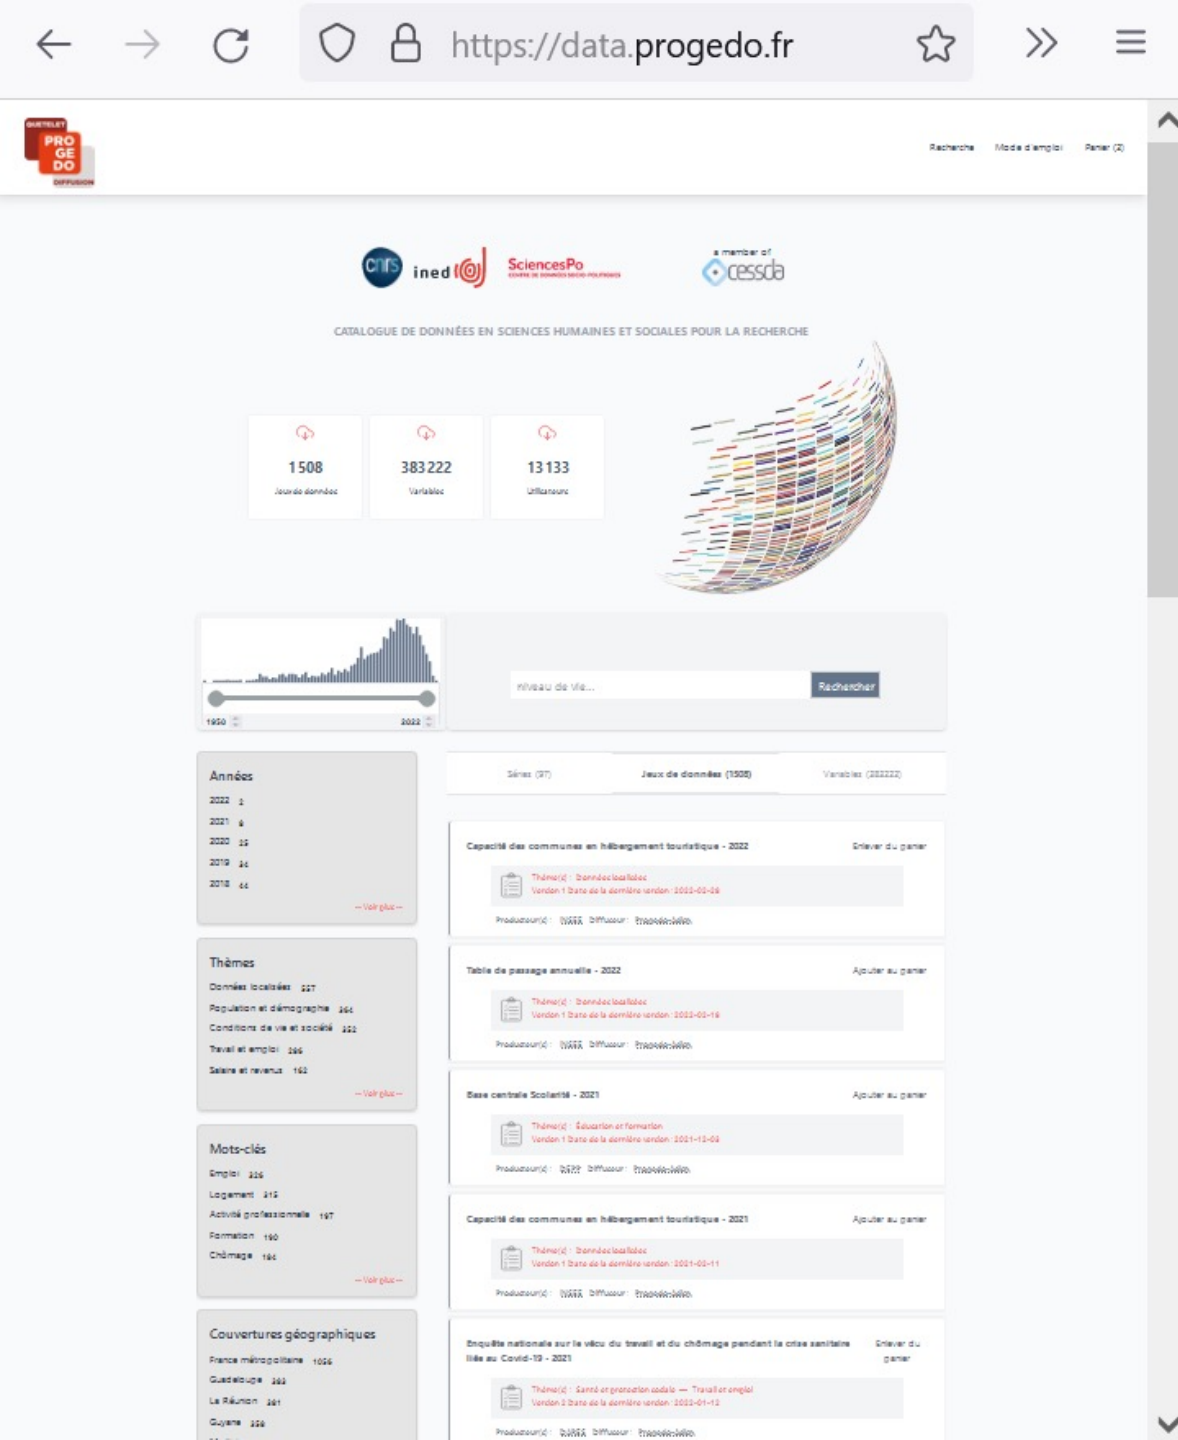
https://data.progedo.fr

QUETELET PRO GE DO DIFFUSION

Recherche Mode d'emploi Panier (2)

cnrs ined SciencesPo a member of cessda

CATALOGUE DE DONNÉES EN SCIENCES HUMAINES ET SOCIALES POUR LA RECHERCHE

1 508
Jeux de données

383 222
Variables

13 133
Utilisateurs

1950 2022

niveau de vie...
Rechercher

Années
2022 2
2021 8
2020 25
2019 34
2018 44
— Voir plus —

Thèmes
Données localisées 257
Population et démographie 364
Conditions de vie et société 352
Travail et emploi 295
Salaire et revenus 162
— Voir plus —

Mots-clés
Emploi 326
Logement 215
Activité professionnelle 197
Formation 190
Chômage 184
— Voir plus —

Couvertures géographiques
France métropolitaine 1056
Guadeloupe 383
La Réunion 381
Guyane 358

Séries (97) Jeux de données (1508) Variables (383222)

Capacité des communes en hébergement touristique - 2022
Enlever du panier
Thème(s) : Données localisées
Version 1 Date de la dernière version : 2022-03-08
Producteur(s) : INSEE Diffuseur : Progedo-Adisp

Table de passage annuelle - 2022
Ajouter au panier
Thème(s) : Données localisées
Version 1 Date de la dernière version : 2022-03-16
Producteur(s) : INSEE Diffuseur : Progedo-Adisp

Base centrale Scolarité - 2021
Ajouter au panier
Thème(s) : Éducation et formation
Version 1 Date de la dernière version : 2021-12-08
Producteur(s) : DEPP Diffuseur : Progedo-Adisp

Capacité des communes en hébergement touristique - 2021
Ajouter au panier
Thème(s) : Données localisées
Version 1 Date de la dernière version : 2021-03-11
Producteur(s) : INSEE Diffuseur : Progedo-Adisp

Enquête nationale sur le vécu du travail et du chômage pendant la crise sanitaire liée au Covid-19 - 2021
Enlever du panier
Thème(s) : Santé et protection sociale — Travail et emploi
Version 2 Date de la dernière version : 2023-01-12
Producteur(s) : DARES Diffuseur : Progedo-Adisp